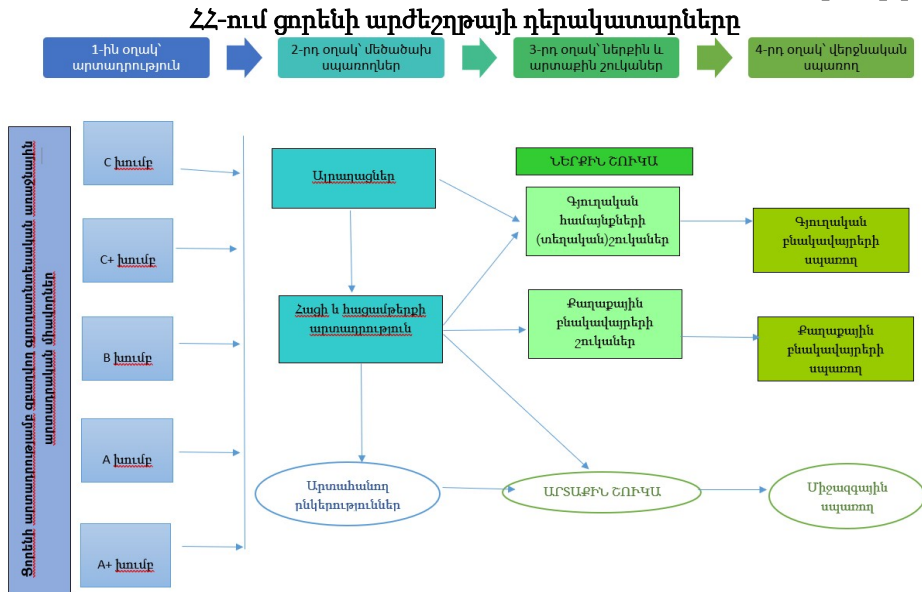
ՀՀ-ում ցորենի արժեշղթայի դերակատարները

1-ին օղակ՝ արտադրություն

2-րդ օղակ՝ մեծածախ սպառողներ

3-րդ օղակ՝ ներքին և արտաքին շուկաներ

4-րդ օղակ՝ վերջնական սպառող

Ցորենի արտադրությամբ զբաղվող գյուղատնտեսական առաջնային արտադրական միավորներ

C խումբ

C+ խումբ

B խումբ

A խումբ

A+ խումբ

Ալրաղացներ

Հացի և հացամթերքի արտադրություն

Արտահանող ընկերություններ

ՆԵՐՔԻՆ ՇՈՒԿԱ

Գյուղական համայնքների (տեղական)շուկաներ

Քաղաքային բնակավայրերի շուկաներ

ԱՐՏԱՔԻՆ ՇՈՒԿԱ

Գյուղական բնակավայրերի սպառող

Քաղաքային բնակավայրերի սպառող

Միջազգային սպառող